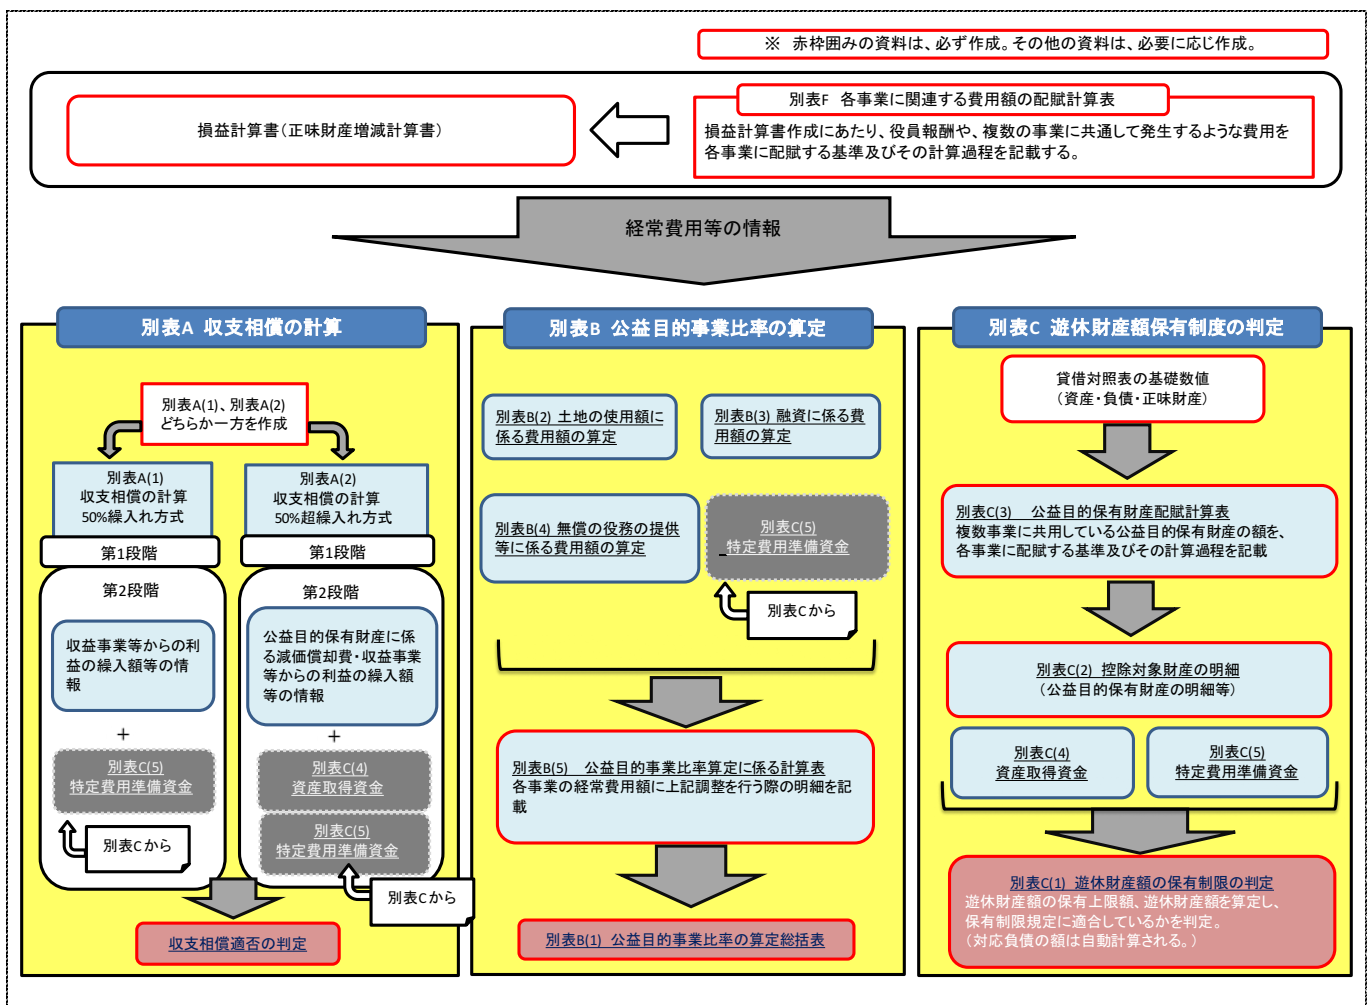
※ 赤枠囲みの資料は、必ず作成。その他の資料は、必要に応じ作成。

損益計算書（正味財産増減計算書）

別表F 各事業に関連する費用額の配賦計算表

損益計算書作成にあたり、役員報酬や、複数の事業に共通して発生するような費用を各事業に配賦する基準及びその計算過程を記載する。

経常費用等の情報

別表A 収支相償の計算

別表A(1)、別表A(2)どちらか一方を作成

別表A(1)
収支相償の計算
50%繰入れ方式

第1段階

第2段階

収益事業等からの利益の繰入額等の情報

+

別表C(5)
特定費用準備資金

別表Cから

別表A(2)
収支相償の計算
50%超繰入れ方式

第1段階

第2段階

公益目的保有財産に係る減価償却費・収益事業等からの利益の繰入額等の情報

+

別表C(4)
資産取得資金

別表C(5)
特定費用準備資金

別表Cから

収支相償適否の判定

別表B 公益目的事業比率の算定

別表B(2) 土地の使用額に係る費用額の算定

別表B(3) 融資に係る費用額の算定

別表B(4) 無償の役務の提供等に係る費用額の算定

別表C(5)
特定費用準備資金

別表Cから

別表B(5) 公益目的事業比率算定に係る計算表
各事業の経常費用額に上記調整を行う際の明細を記載

別表B(1) 公益目的事業比率の算定総括表

別表C 遊休財産額保有制度の判定

貸借対照表の基礎数値
（資産・負債・正味財産）

別表C(3) 公益目的保有財産配賦計算表
複数事業に共用している公益目的保有財産の額を、各事業に配賦する基準及びその計算過程を記載

別表C(2) 控除対象財産の明細
（公益目的保有財産の明細等）

別表C(4)
資産取得資金

別表C(5)
特定費用準備資金

別表C(1) 遊休財産額の保有制限の判定
遊休財産額の保有上限額、遊休財産額を算定し、保有制限規定に適合しているかを判定。
（対応負債の額は自動計算される。）